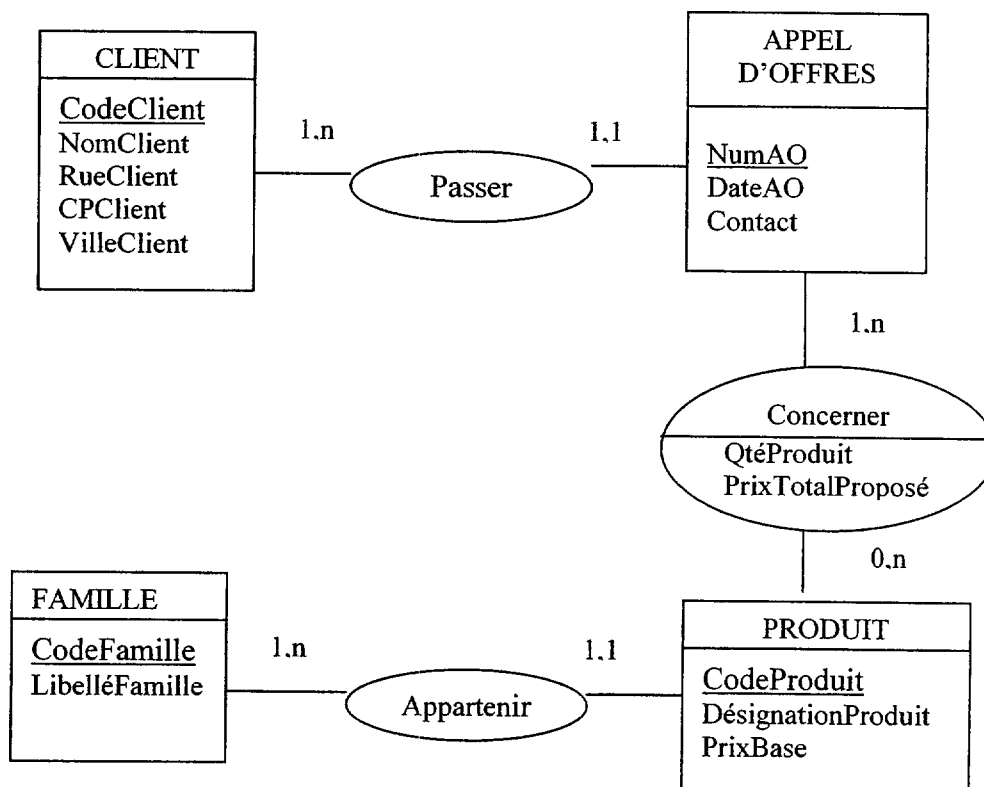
CLIENT

CodeClient
NomClient
RueClient
CPClient
VilleClient

1,n

Passer

1,1

APPEL D'OFFRES

NumAO
DateAO
Contact

1,n

Concerner

QtéProduit
PrixTotalProposé

0,n

FAMILLE

CodeFamille
LibelléFamille

1,n

Appartenir

1,1

PRODUIT

CodeProduit
DésignationProduit
PrixBase